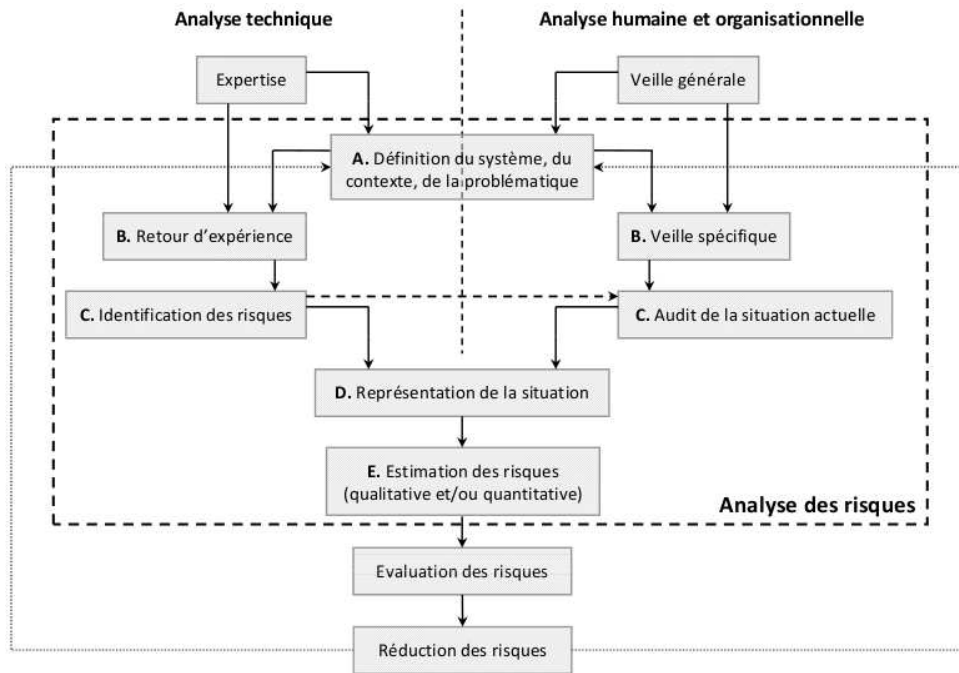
Analyse technique

Analyse humaine et organisationnelle

Expertise

Veille générale

A. Définition du système, du contexte, de la problématique

B. Retour d'expérience

B. Veille spécifique

C. Identification des risques

C. Audit de la situation actuelle

D. Représentation de la situation

E. Estimation des risques (qualitative et/ou quantitative)

Analyse des risques

Evaluation des risques

Réduction des risques